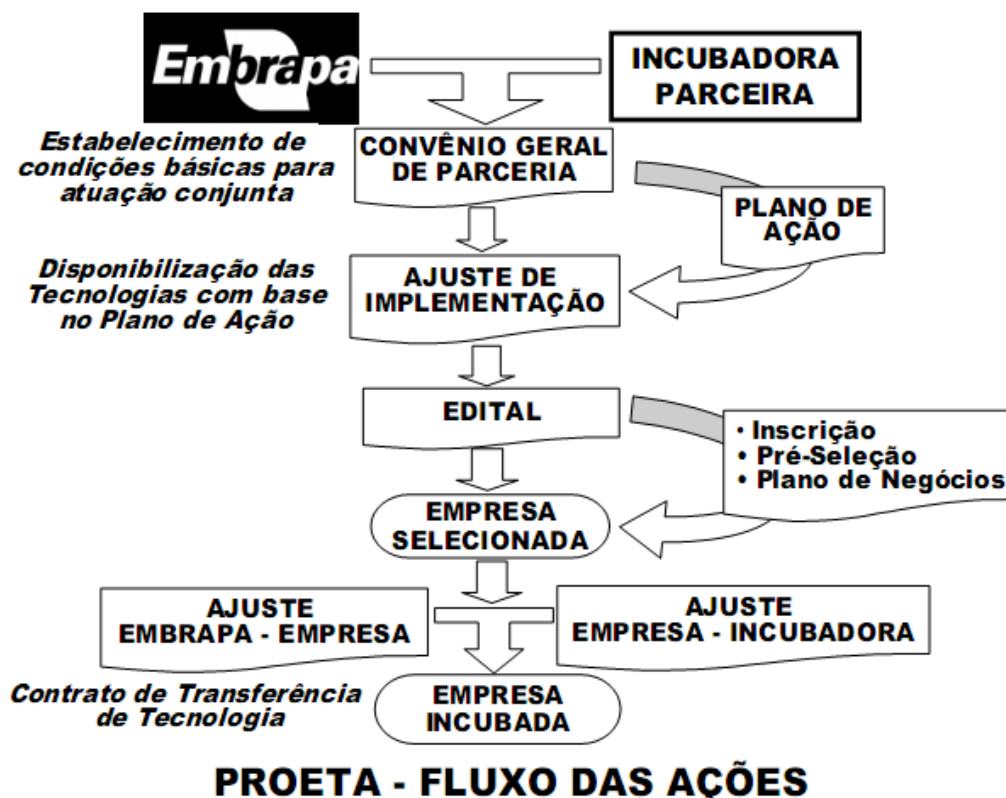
Embrapa

INCUBADORA PARCEIRA

Estabelecimento de condições básicas para atuação conjunta

CONVÊNIO GERAL DE PARCERIA

PLANO DE AÇÃO

Disponibilização das Tecnologias com base no Plano de Ação

AJUSTE DE IMPLEMENTAÇÃO

EDITAL

• Inscrição
• Pré-Seleção
• Plano de Negócios

EMPRESA SELECIONADA

AJUSTE EMBRAPA - EMPRESA

AJUSTE EMPRESA - INCUBADORA

Contrato de Transferência de Tecnologia

EMPRESA INCUBADA

PROETA - FLUXO DAS AÇÕES